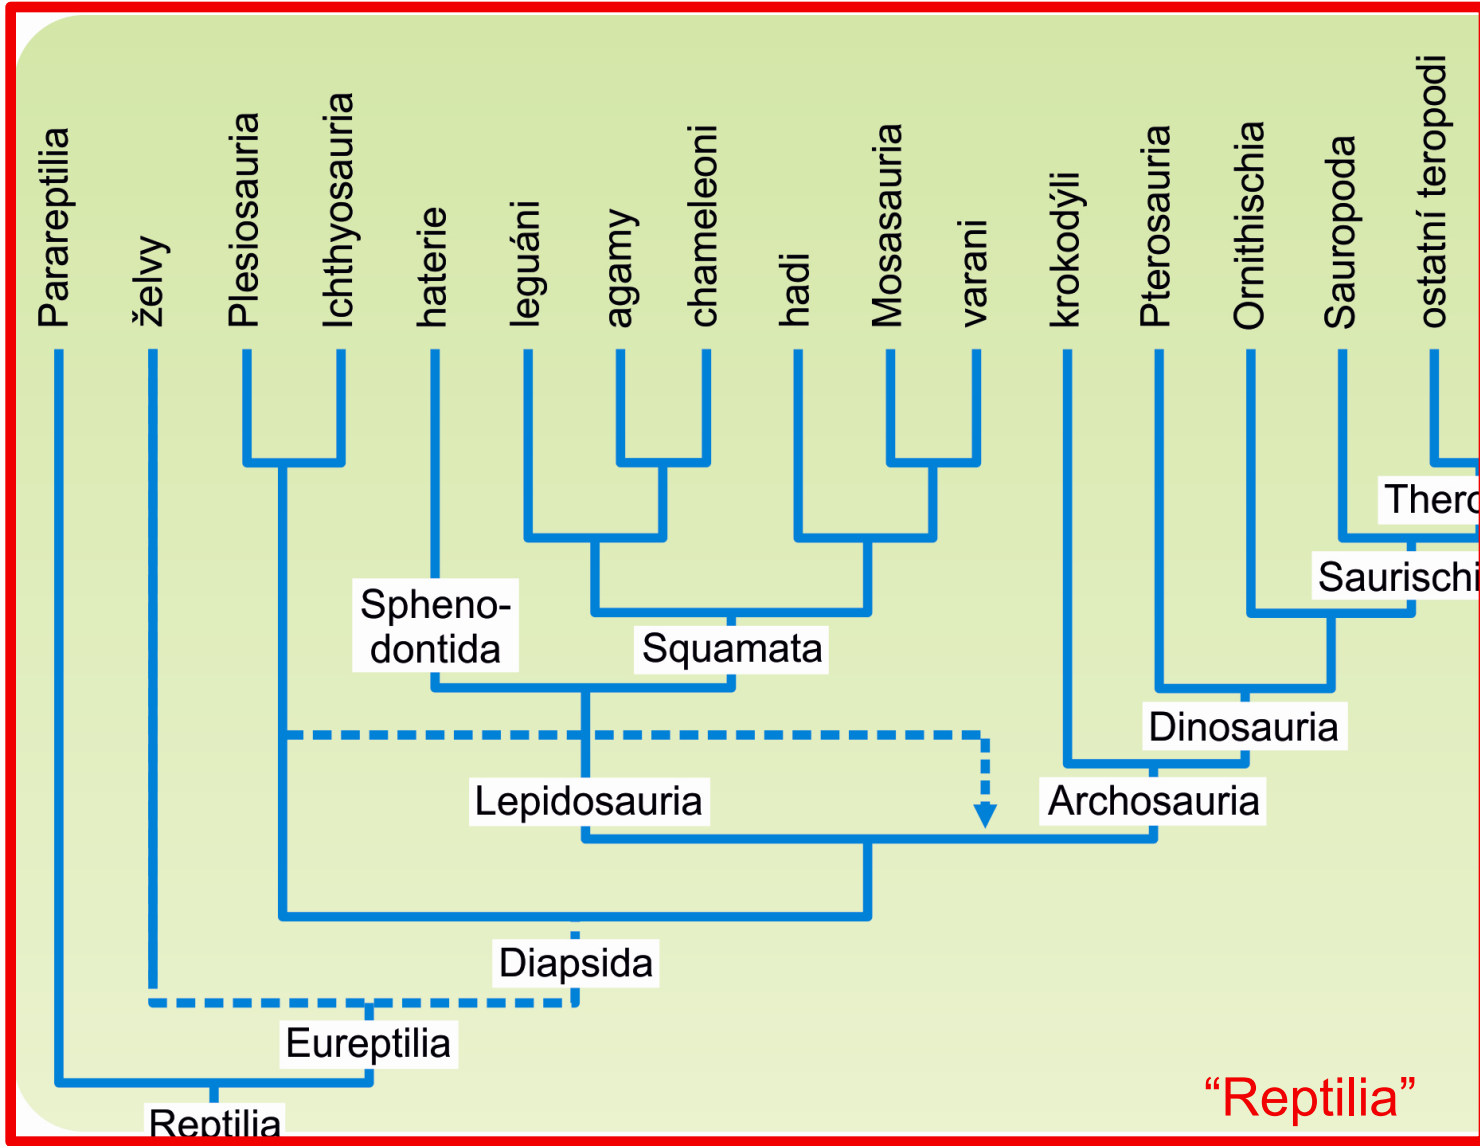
Parareptilia
želvy
Plesiosauria
Ichthyosauria
haterie
leguáni
agamy
chameleoni
hadi
Mosasauria
varani
krokodýli
Pterosauria
Ornithischia
Sauropoda
ostatní teropodi
Thero
Saurischi
Spheno-dontida
Squamata
Dinosauria
Lepidosauria
Archosauria
Diapsida
Eureptilia
Reptilia
“Reptilia”